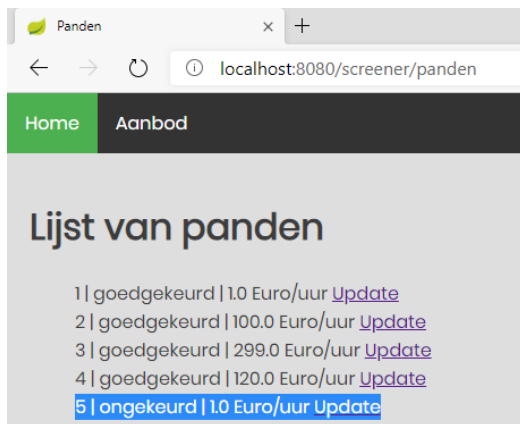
Panden ×

localhost:8080/screener/panden

Home Aanbod

Lijst van panden

1 | goedgekeurd | 1.0 Euro/uur Update
2 | goedgekeurd | 100.0 Euro/uur Update
3 | goedgekeurd | 299.0 Euro/uur Update
4 | goedgekeurd | 120.0 Euro/uur Update
5 | ongekeurd | 1.0 Euro/uur Update